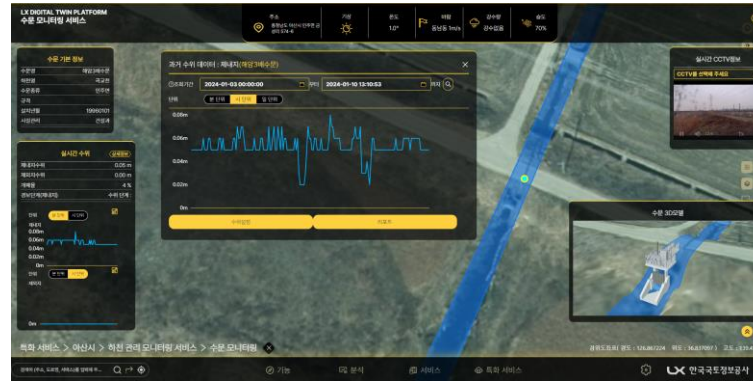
LX DIGITAL TWIN PLATFORM
수문 모니터링 서비스

주소
충청남도 아산시 인주면 공세리 574-6
기상
온도
12°
바람
동남동 1m/s
강수량
강수없음
습도
70%

수문 기본 정보
수문명
해암3배수문
하천명
곡교천
수문종류
인주면
규격
설치년월
19990101
시설관리
건설과

실시간 수위
실시간수위
배내지수위
0.05 m
제외지수위
0.06 m
개폐율
4 %
관리단계(제내지)
수위 단계

단위
배내지
0.08m
0.06m
0.04m
0.02m
0m
단위
제외지
0m

과거 수위 데이터 : 제내지(해암3배수문)
조회기간
2024-01-03 00:00:00
부터
2024-01-10 13:10:53
까지
단위
분 단위
시 단위
일 단위
0.08m
0.06m
0.04m
0.02m
0m
수위정보
다운로드

실시간 CCTV정보
CCTV를 선택해 주세요

수문 3D모델

특화 서비스 > 아산시 > 하천 관리 모니터링 서비스 > 수문 모니터링

경위도좌표 경도 : 126.86°224 위도 : 36.87°07' 고도 : 133.4

기능
분석
서비스
특화 서비스
LX 한국국토정보공사